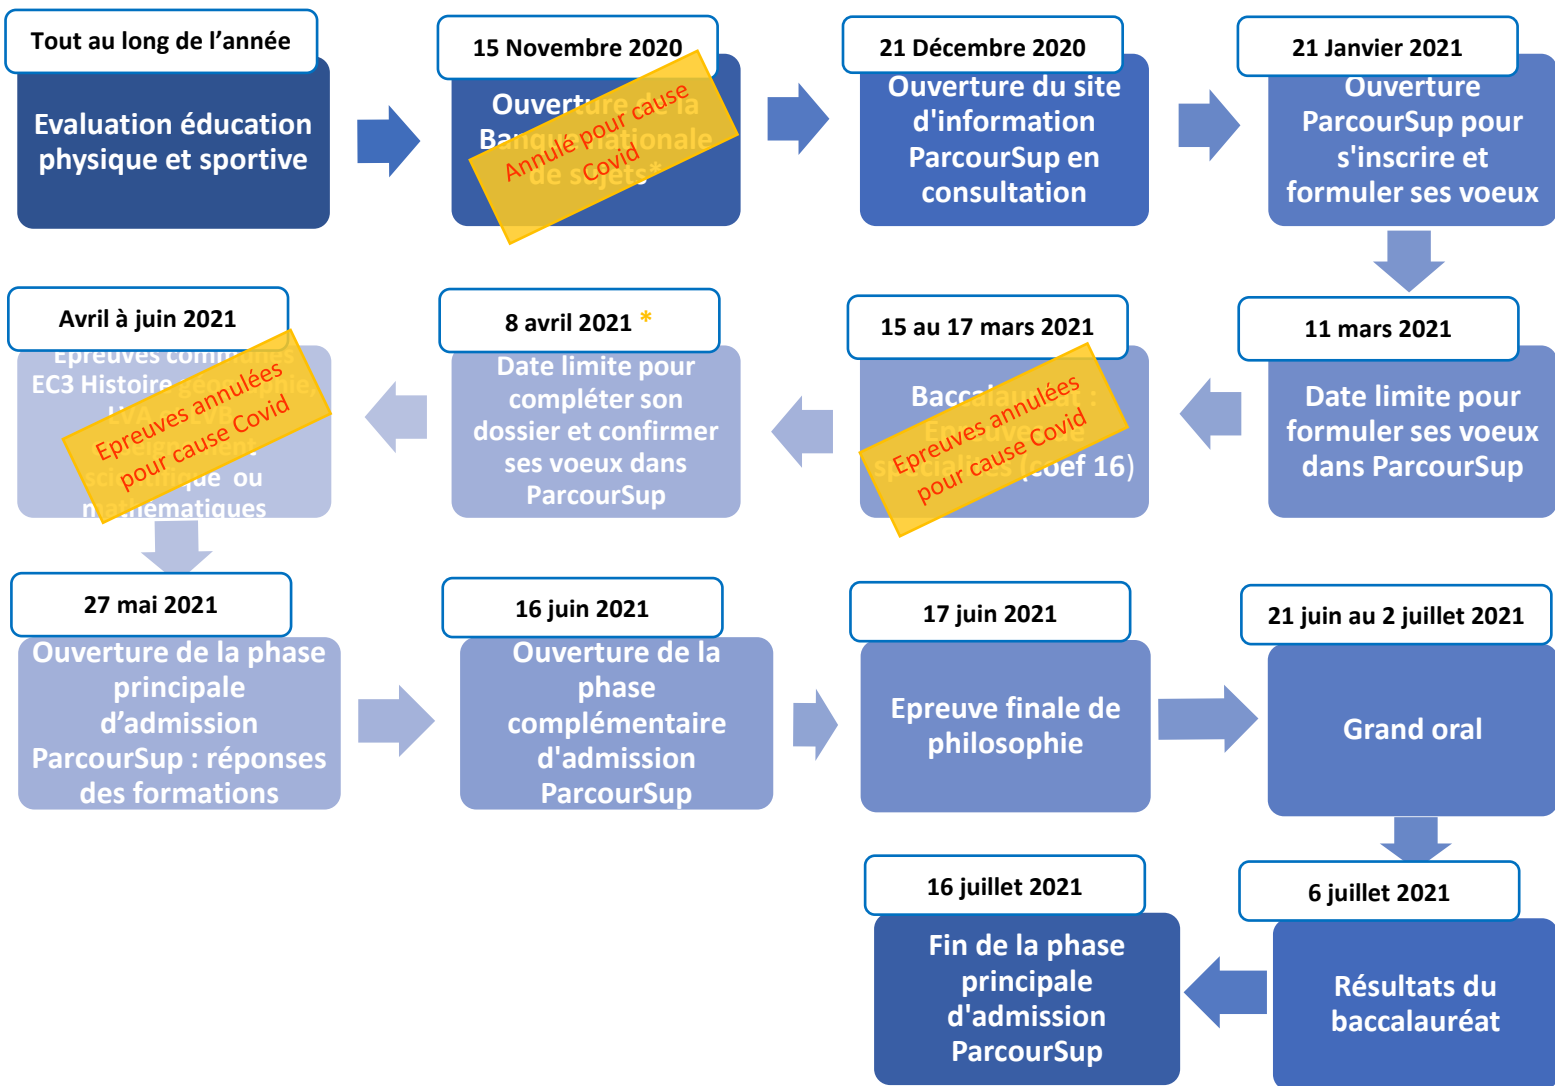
Tout au long de l'année

Evaluation éducation physique et sportive

15 Novembre 2020

Ouverture de la Banque nationale de sujets*

Annulé pour cause Covid

21 Décembre 2020

Ouverture du site d'information ParcourSup en consultation

21 Janvier 2021

Ouverture ParcourSup pour s'inscrire et formuler ses voeux

11 mars 2021

Date limite pour formuler ses voeux dans ParcourSup

15 au 17 mars 2021

Baccalauréat : Epreuve de spécialités (coef 16)

Epreuves annulées pour cause Covid

8 avril 2021 *

Date limite pour compléter son dossier et confirmer ses voeux dans ParcourSup

Avril à juin 2021

Epreuves communes EC3 Histoire géographie, LVA, LVB, Enseignement scientifique ou mathématiques

Epreuves annulées pour cause Covid

27 mai 2021

Ouverture de la phase principale d'admission ParcourSup : réponses des formations

16 juin 2021

Ouverture de la phase complémentaire d'admission ParcourSup

17 juin 2021

Epreuve finale de philosophie

21 juin au 2 juillet 2021

Grand oral

6 juillet 2021

Résultats du baccalauréat

16 juillet 2021

Fin de la phase principale d'admission ParcourSup